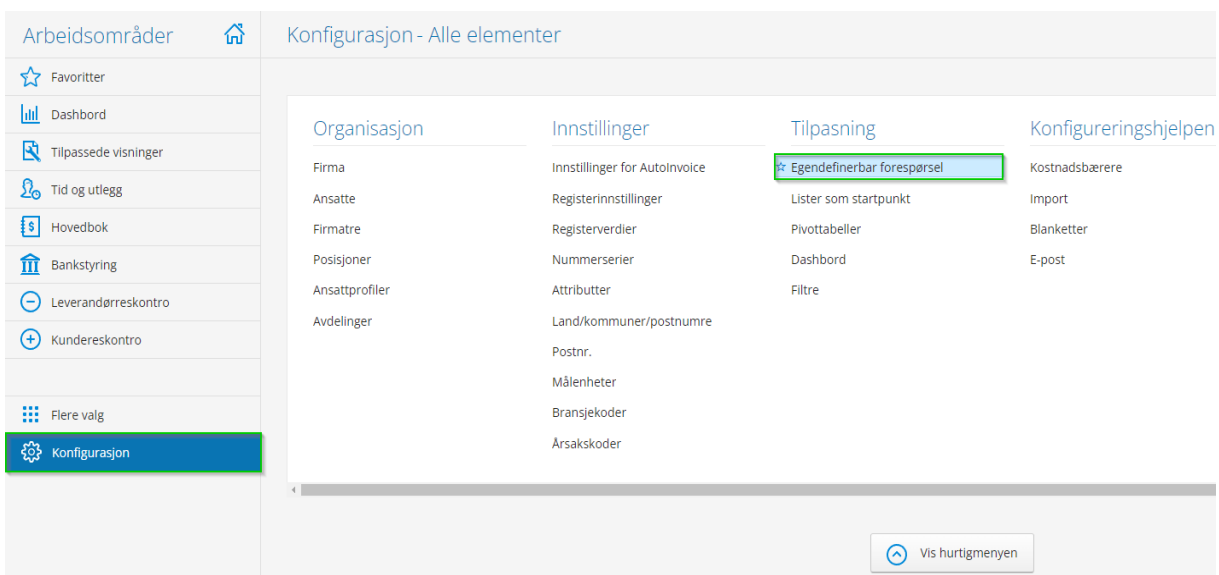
Arbeidsområder

Favoritter
Dashbord
Tilpassede visninger
Tid og utlegg
Hovedbok
Bankstyring
Leverandørreskontro
Kundereskontro
Flere valg
Konfigurasjon

Konfigurasjon - Alle elementer

Organisasjon
Firma
Ansatte
Firmatre
Posisjoner
Ansattprofiler
Avdelinger

Innstillinger
Innstillinger for AutoInvoice
Registerinnstillinger
Registerverdier
Nummerserier
Attributter
Land/kommuner/postnumre
Postnr.
Målenheter
Bransjekoder
Årsakskoder

Tilpasning
☆ Egendefinerbar forespørsel
Lister som startpunkt
Pivottabeller
Dashbord
Filtre

Konfigureringshjelpen
Kostnadsbærere
Import
Blanketter
E-post

Vis hurtigmenyen